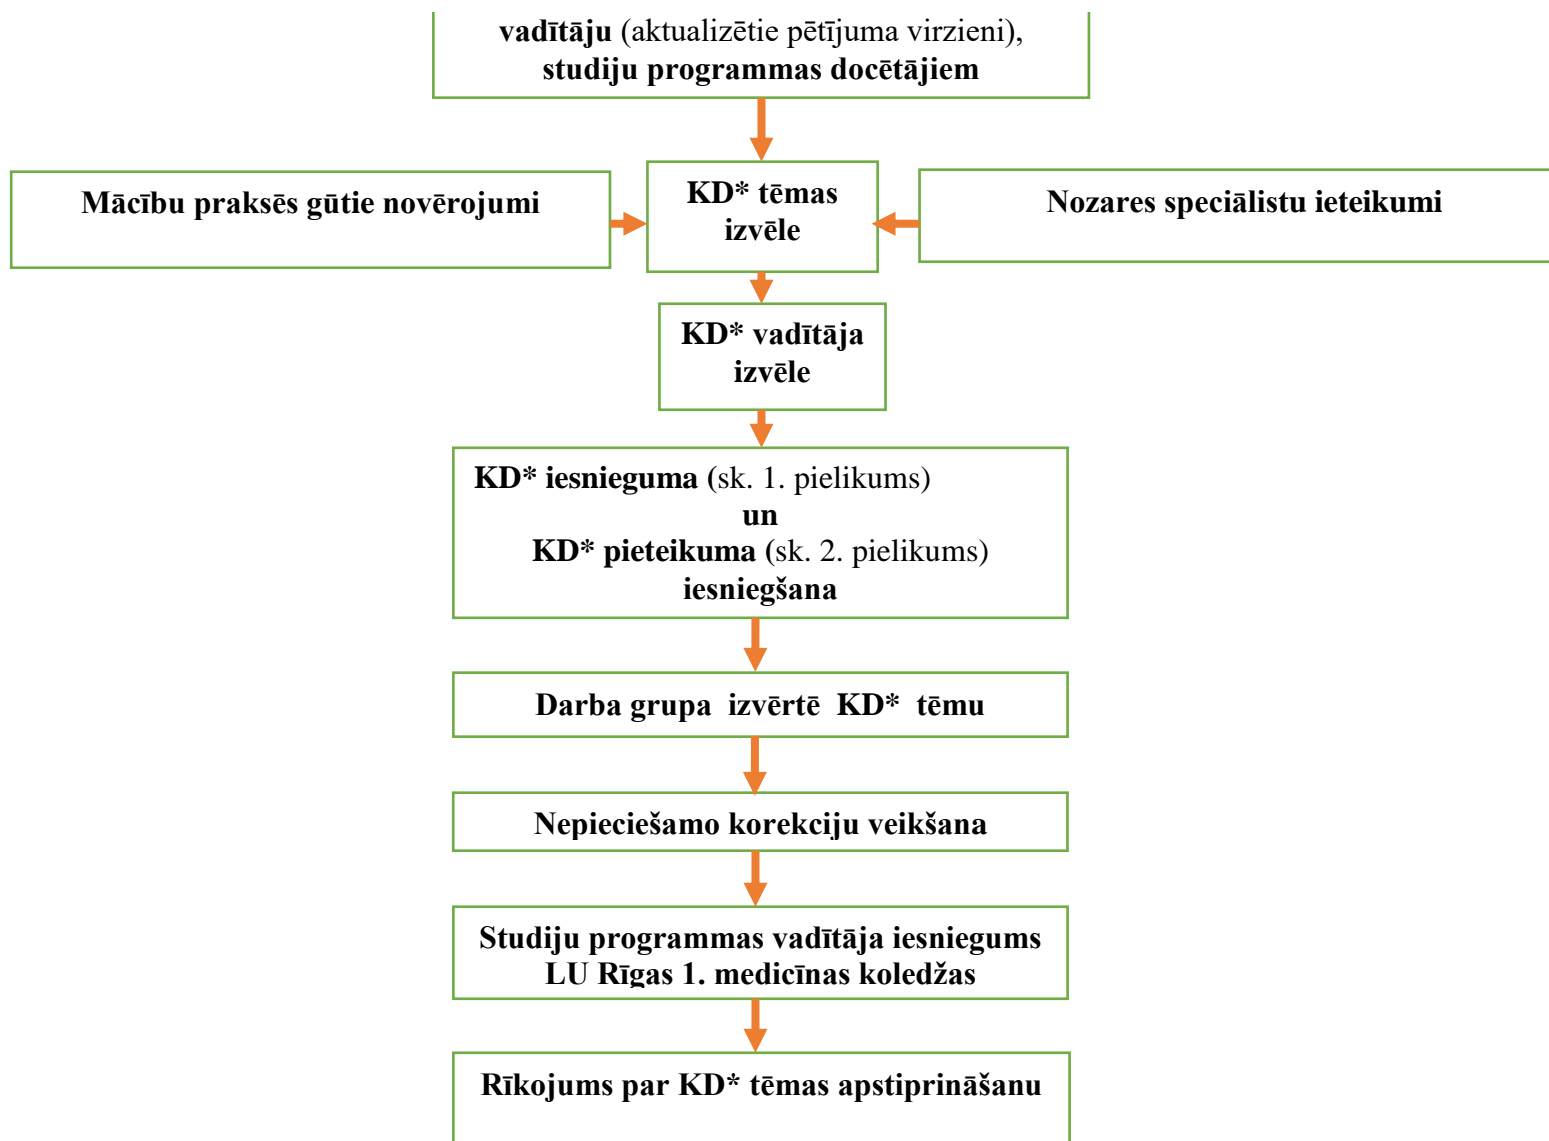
vadītāju (aktualizētie pētījuma virzieni), studiju programmas docētājiem

Mācību praksēs gūtie novērojumi

KD* tēmas izvēle

Nozares speciālistu ieteikumi

KD* vadītāja izvēle

KD* iesnieguma (sk. 1. pielikums) un KD* pieteikuma (sk. 2. pielikums) iesniegšana

Darba grupa izvērtē KD* tēmu

Nepieciešamo korekciju veikšana

Studiju programmas vadītāja iesniegums LU Rīgas 1. medicīnas koledžas

Rīkojums par KD* tēmas apstiprināšanu